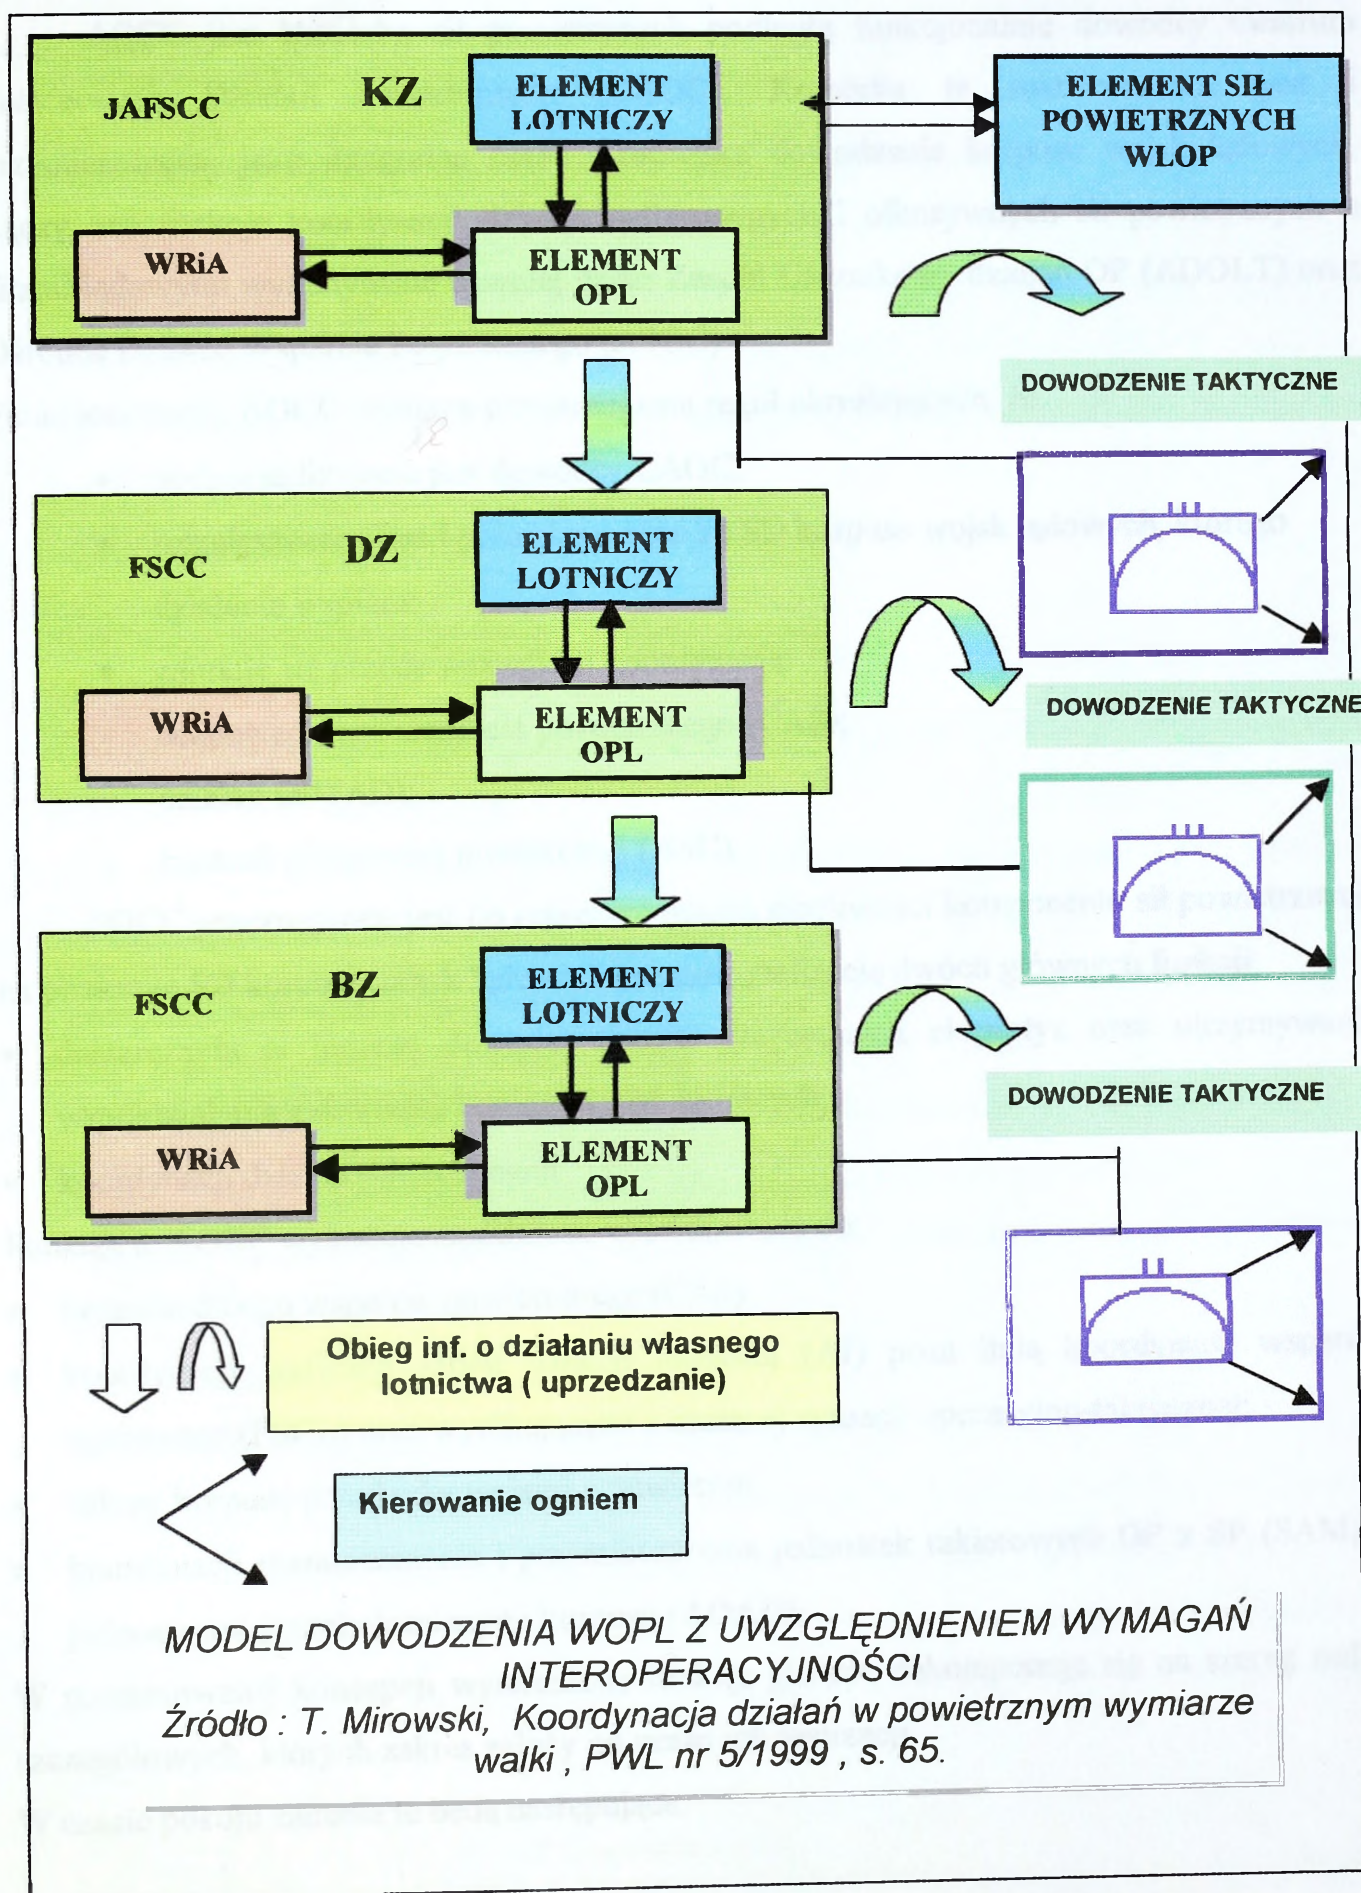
JAFSCC

KZ

ELEMENT LOTNICZY

ELEMENT SIŁ POWIETRZNYCH WLOP

WRiA

ELEMENT OPL

DOWODZENIE TAKTYCZNE

FSCC

DZ

ELEMENT LOTNICZY

WRiA

ELEMENT OPL

DOWODZENIE TAKTYCZNE

FSCC

BZ

ELEMENT LOTNICZY

WRiA

ELEMENT OPL

DOWODZENIE TAKTYCZNE

Obieg inf. o działaniu własnego lotnictwa ( uprzedzanie)

Kierowanie ogniem

MODEL DOWODZENIA WOPL Z UWZGLĘDNIENIEM WYMAGAŃ INTEROPERACYJNOŚCI

Źródło : T. Mirowski, Koordynacja działań w powietrznym wymiarze walki , PWL nr 5/1999 , s. 65.